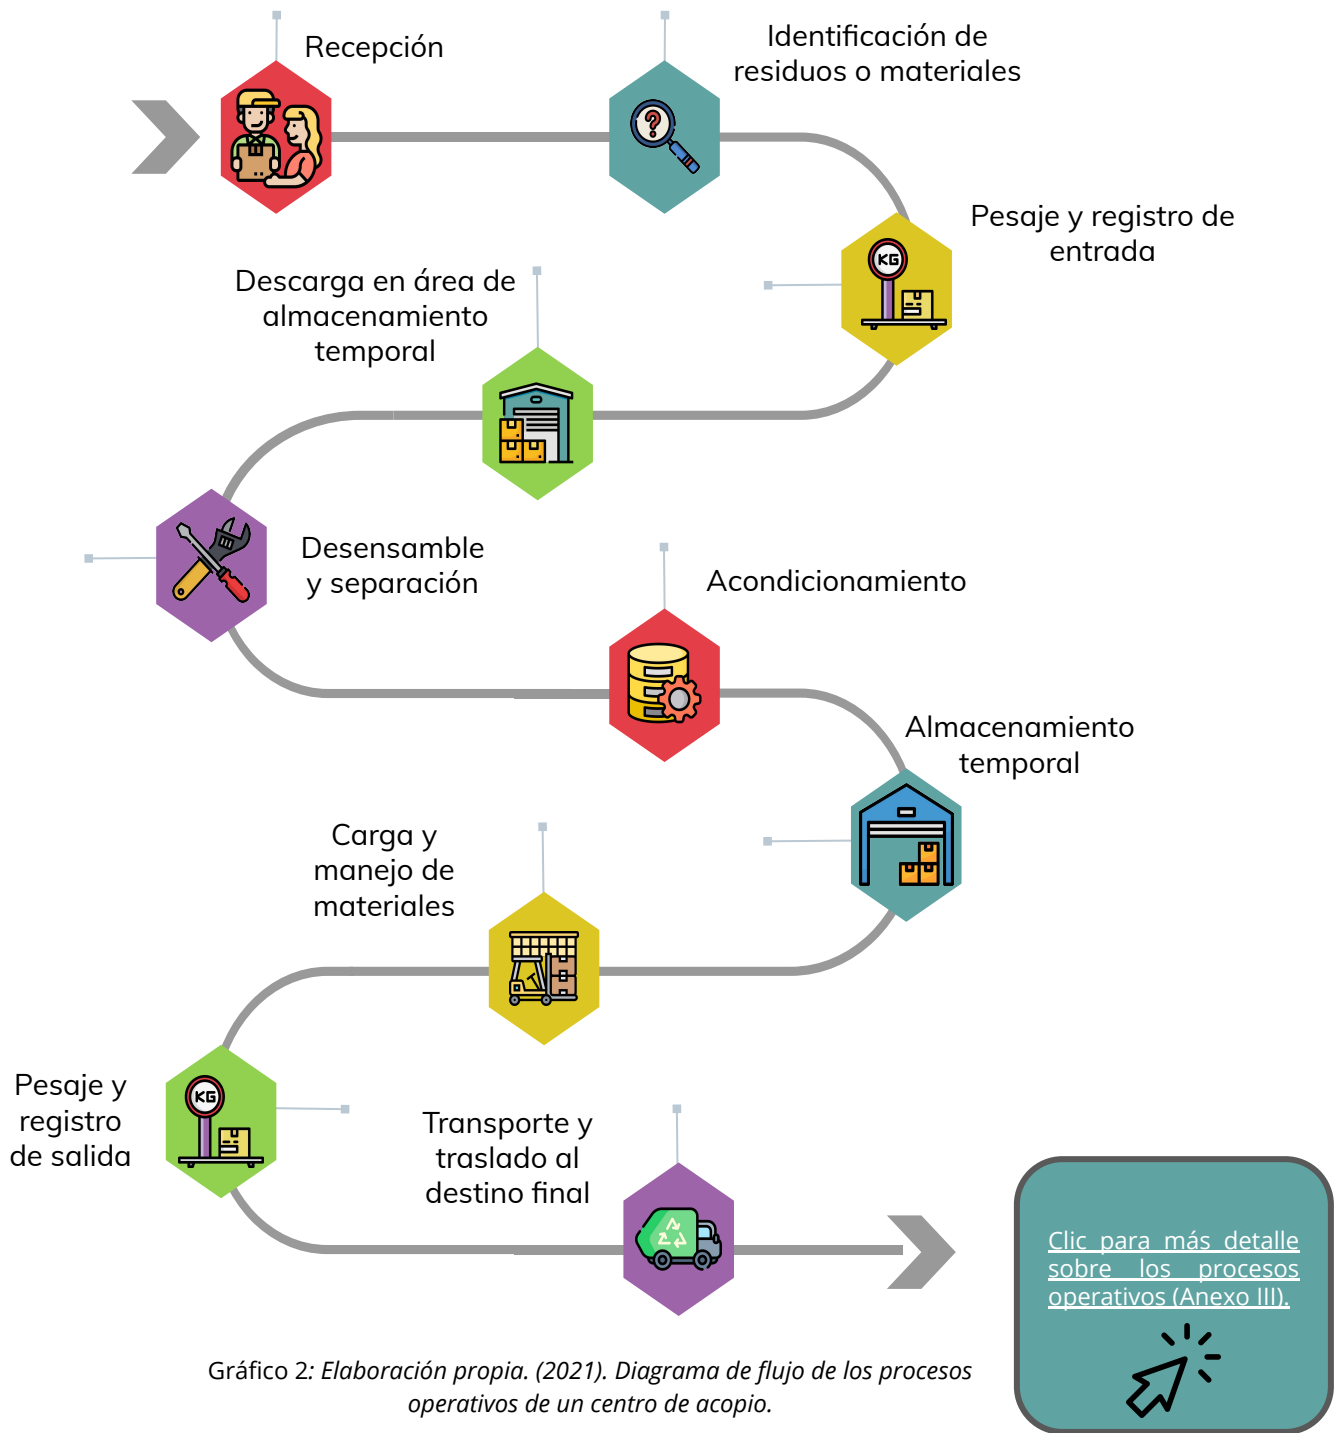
Recepción

Identificación de residuos o materiales

Pesaje y registro de entrada

Descarga en área de almacenamiento temporal

Desensamble y separación

Acondicionamiento

Almacenamiento temporal

Carga y manejo de materiales

Pesaje y registro de salida

Transporte y traslado al destino final

Clic para más detalle sobre los procesos operativos (Anexo III).

Gráfico 2: *Elaboración propia. (2021). Diagrama de flujo de los procesos operativos de un centro de acopio.*